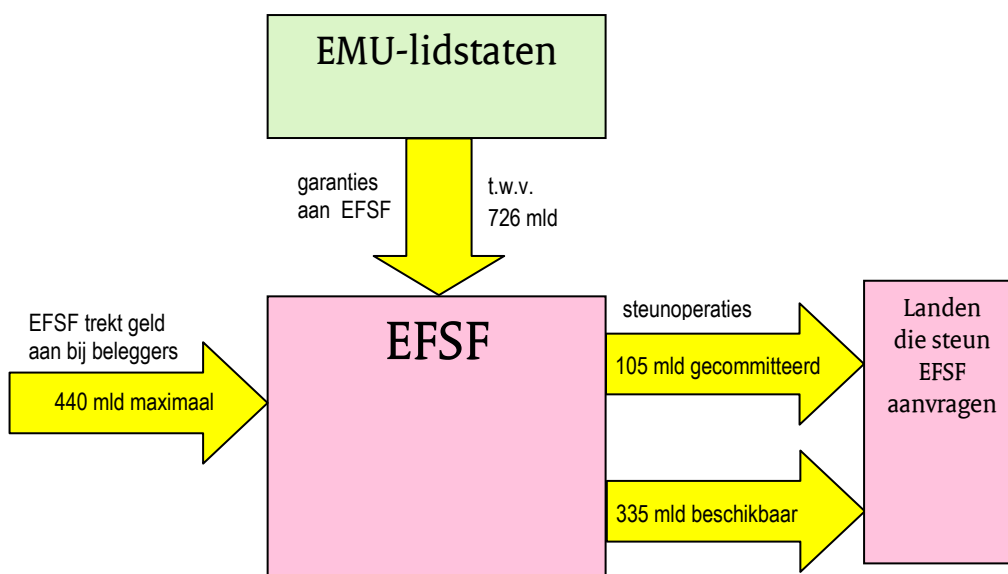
EMU-lidstaten

garanties aan EFSF

t.w.v. 726 mld

EFSF trekt geld aan bij beleggers

440 mld maximaal

EFSF

steunoperaties

105 mld gecommitteerd

335 mld beschikbaar

Landen die steun EFSF aanvragen